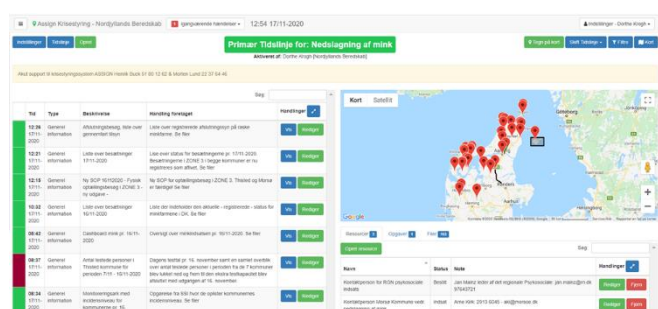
Assign Krisestyring - Nordjyllands Beredskab | Igangværende hændelser | 12:54 17-11-2020 | Indstillinger - Dorthe Krogh

Indstillinger | Tidslinje | Opret

Primær Tidslinje for: Nedslagning af mink

Aktiveret af: Dorthe Krogh (Nordjyllands Beredskab)

Vis på kort | Skift Tidslinje | Filter | Alert

Akut support til krisestyringssystem ASSIGN Henrik Buck 51 60 12 62 & Morten Lund 22 57 64 45

Søg:

| Tid | Type | Beskrivelse | Handling foretaget | Handlinger |
|---|---|---|---|---|
| 12:36 17-11-2020 | Generel information | Afstandsbelæg, liste over gennemført liten | Liste over registrerede afstandsbelæg på række minkfarme. Se filer | Vis Rediger |
| 12:21 17-11-2020 | Generel information | Liste over besætninger 17-11-2020 | Liste over status for besætninger pr. 17/11-2020. Besætningerne i ZONE 3 i begge kommuner er nu registreres som aflivet. Se filer | Vis Rediger |
| 12:15 17-11-2020 | Generel information | Ny SOP 16/11/2020 - Fysisk opfølgningsbesøg i ZONE 3 - ny udgave - | Ny SOP for opfølgningsbesøg i ZONE 3. Thisted og Morsø er færdige. Se filer | Vis Rediger |
| 10:32 17-11-2020 | Generel information | Liste over besætninger 16/11-2020 | Liste der indeholder lidt detaljer - registrerede - status for minkfarmene i DK. Se filer | Vis Rediger |
| 08:42 17-11-2020 | Generel information | Dashboard mink pr. 16/11-2020 | Oversigt over minkstatusen pr. 16/11-2020. Se filer | Vis Rediger |
| 08:37 17-11-2020 | Generel information | Antal testede personer i Thisted kommune for perioden 7/11 - 16/11-2020 | Dagens testtal pr. 16. november samt en samlet oversigt over antal testede personer i perioden fra de 7 kommuner blev lukket ned og frem til den ekstra teststrategi blev afsluttet med udgangen af 16. november | Vis Rediger |
| 08:34 17-11-2020 | Generel information | Vinkelsammenligninger med incidensniveau for kommunerne pr. 16. | Opgørelse for 7 kommuner for opfølger kommunernes incidensniveau. Se filer | Vis Rediger |

Kort | Satellit

Ressourcer 3 | Opgaver 0 | Filer 166

Opret ressource

Søg:

| Navn | Status | Note | Handlinger |
|---|---|---|---|
| Kontaktperson for RSN psykosociale indsats | Bestilt | Jan Mainz leder af det regionale Psykosociale: jan.mainz@rn.dk 97643721 | Rediger Fjern |
| Kontaktperson Morsø Kommune vedr. | Indsat | Anne Kirk: 2513 5046 - ak@morsoe.dk | Rediger Fjern |